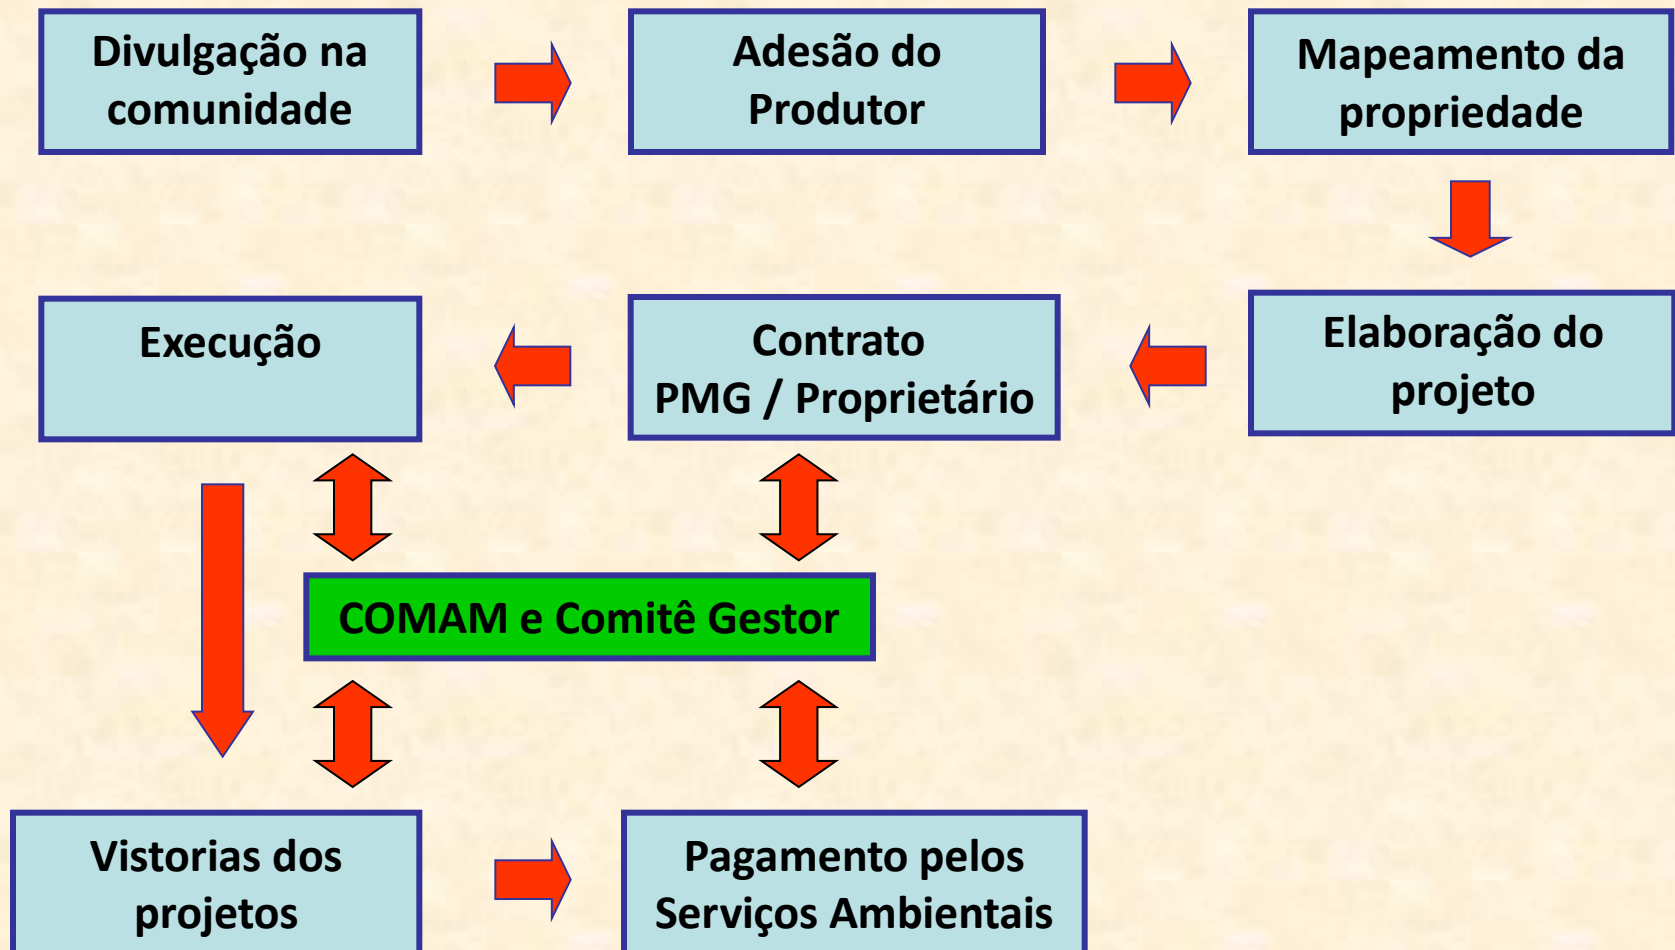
Divulgação na comunidade

Adesão do Produtor

Mapeamento da propriedade

Execução

Contrato PMG / Proprietário

Elaboração do projeto

COMAM e Comitê Gestor

Vistorias dos projetos

Pagamento pelos Serviços Ambientais